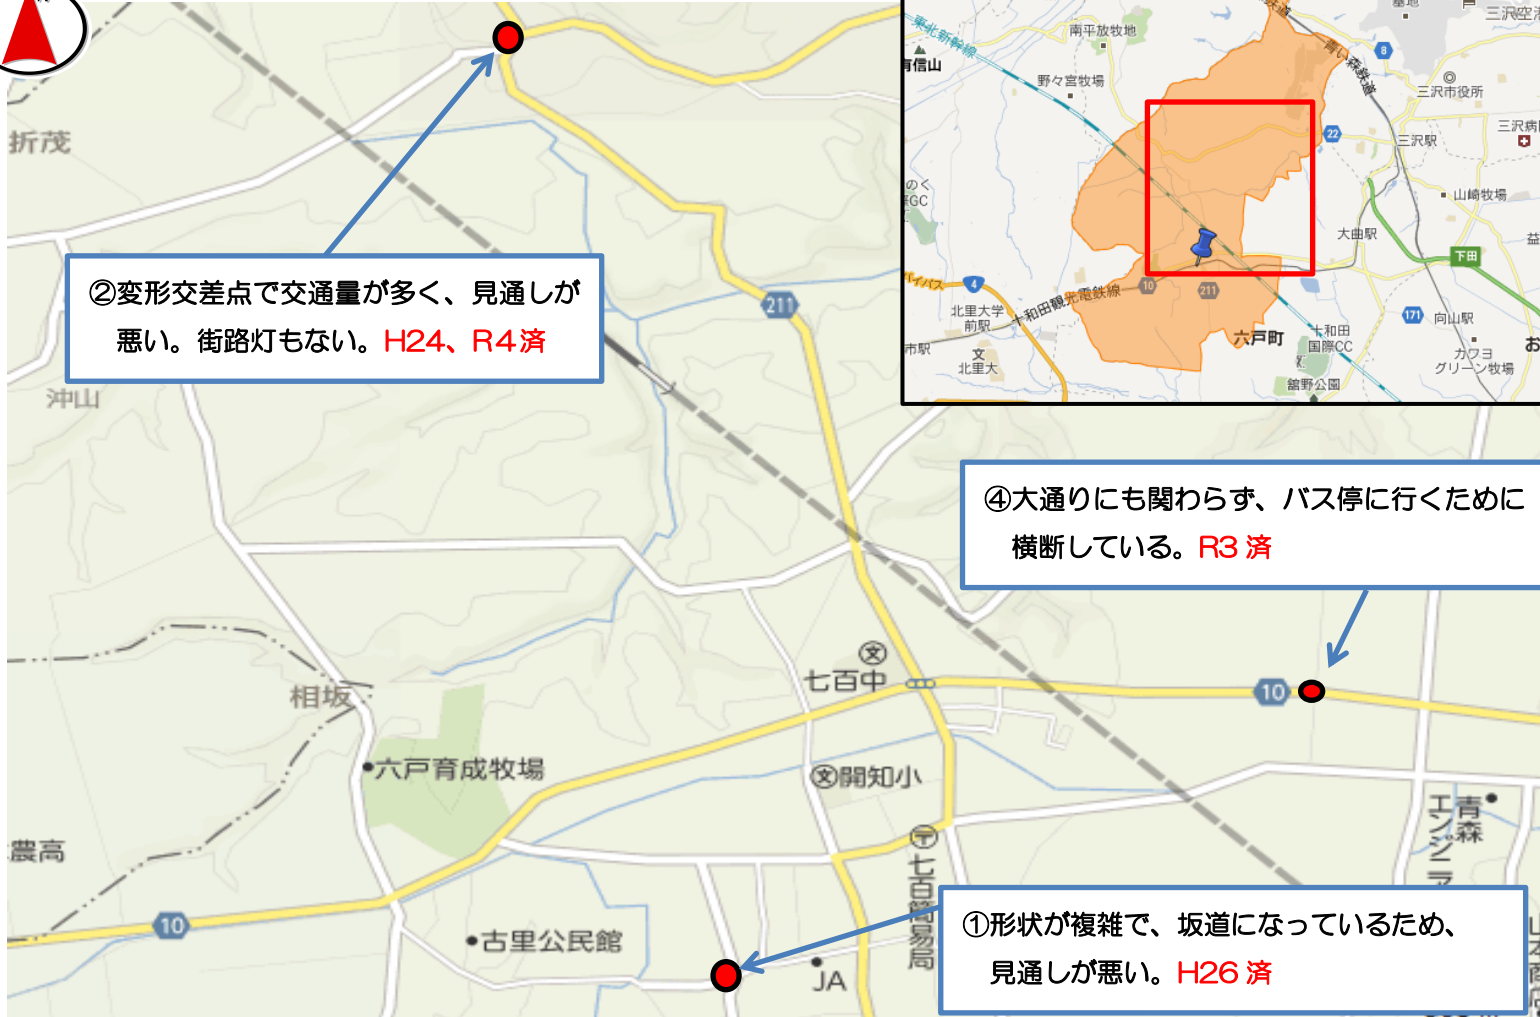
折茂

②変形交差点で交通量が多く、見通しが悪い。街路灯もない。H24、R4済

沖山

211

東北新幹線
南平放牧地
有信山
野々宮牧場
三沢空港
三沢市役所
三沢駅
三沢病院
8
22
山崎牧場
大曲駅
下田
4
北里大学前駅
十和田観光電鉄線
10
211
六戸町
十和田国際CC
舘野公園
171
向山駅
カワヨグリーン牧場
文
北里大

④大通りにも関わらず、バス停に行くために横断している。R3 済

七百中
10
相坂
六戸育成牧場
開知小
農高
10
古里公民館
JA
七百簡易局
工青森
エンジニア

①形状が複雑で、坂道になっているため、見通しが悪い。H26 済